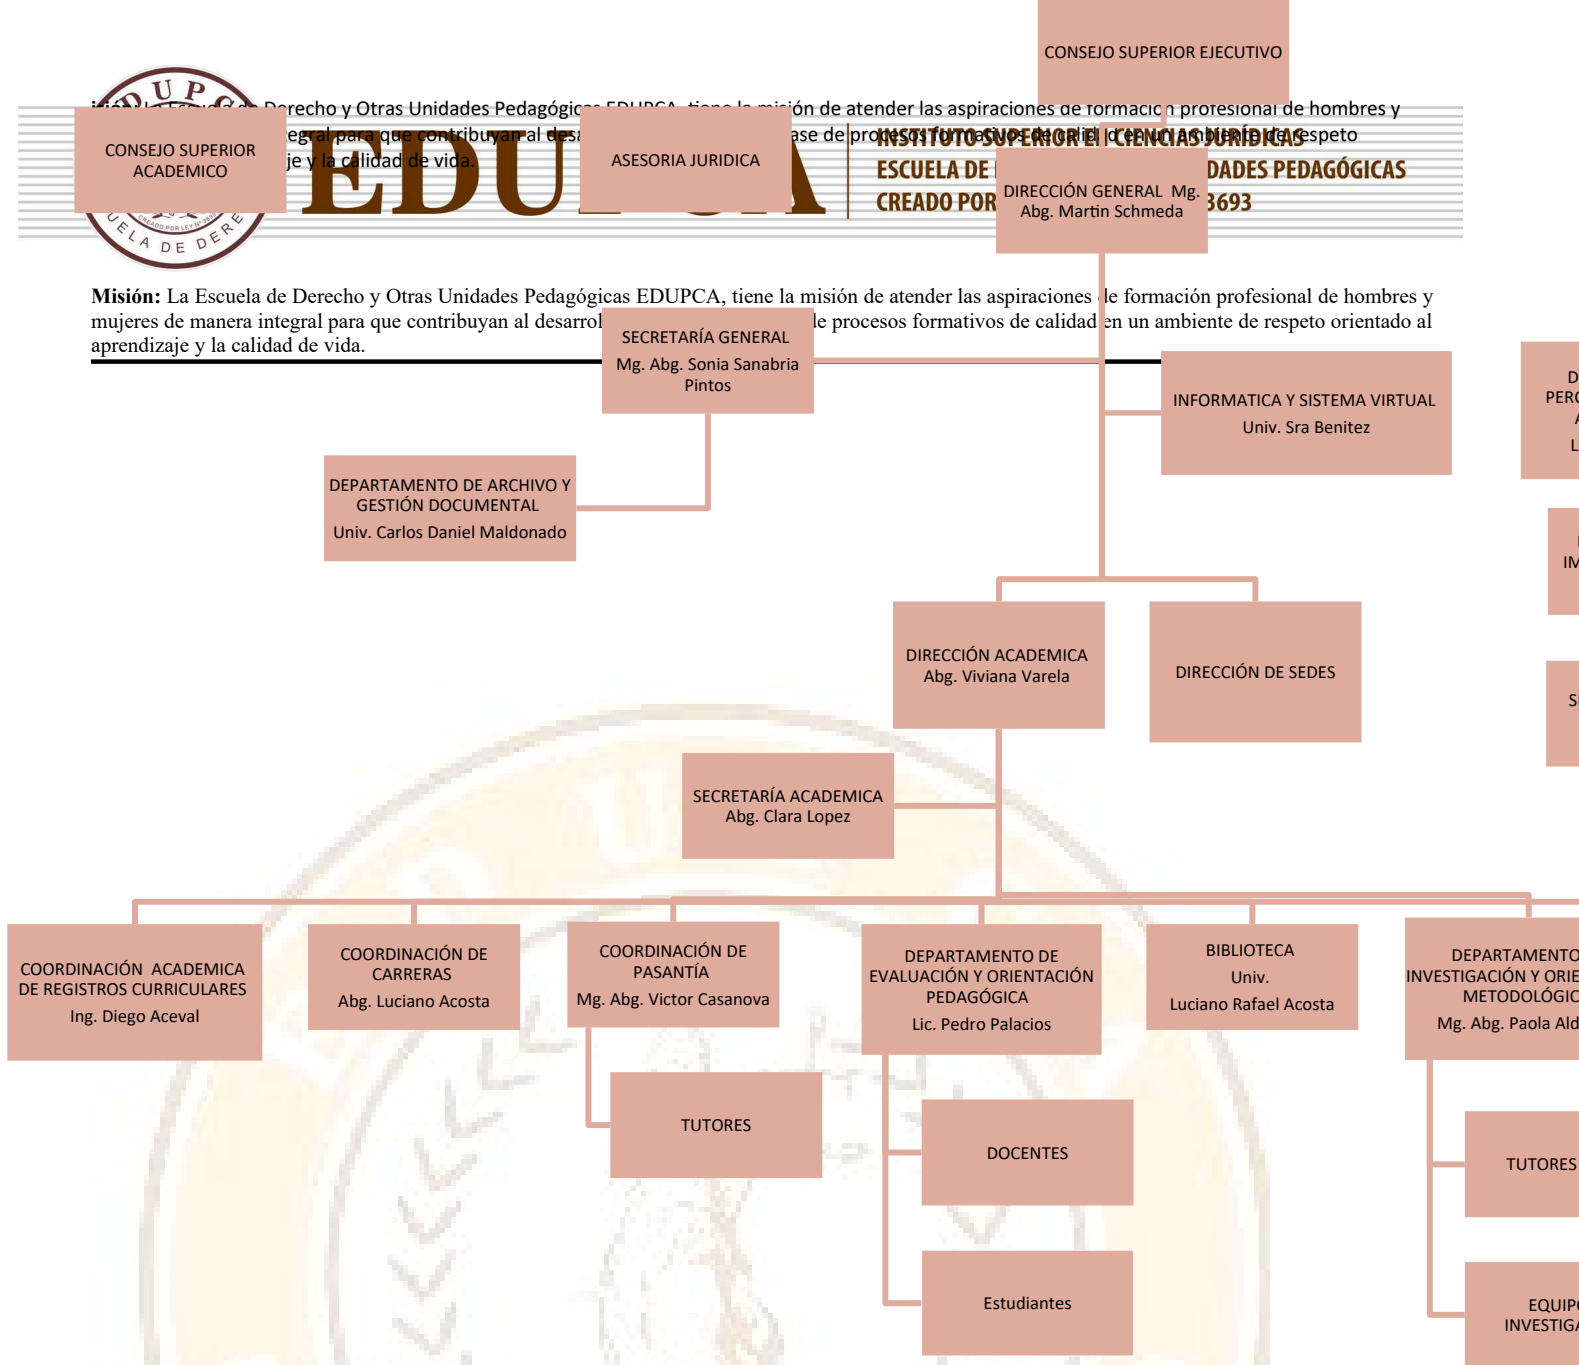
CONSEJO SUPERIOR EJECUTIVO

CONSEJO SUPERIOR ACADEMICO

ASESORIA JURIDICA

DIRECCIÓN GENERAL Mg. Abg. Martin Schmeda

INSTITUTO SUPERIOR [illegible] CIENCIAS JURÍDICAS
ESCUELA DE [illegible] DADES PEDAGÓGICAS
CREADO POR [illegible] 3693

EDU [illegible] A

Misión: La Escuela de Derecho y Otras Unidades Pedagógicas EDUPCA, tiene la misión de atender las aspiraciones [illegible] le formación profesional de hombres y mujeres de manera integral para que contribuyan al desarrol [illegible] le procesos formativos de calidad en un ambiente de respeto orientado al aprendizaje y la calidad de vida.

SECRETARÍA GENERAL
Mg. Abg. Sonia Sanabria Pintos

INFORMATICA Y SISTEMA VIRTUAL
Univ. Sra Benitez

DEPARTAMENTO DE ARCHIVO Y GESTIÓN DOCUMENTAL
Univ. Carlos Daniel Maldonado

DIRECCIÓN ACADEMICA
Abg. Viviana Varela

DIRECCIÓN DE SEDES

SECRETARÍA ACADEMICA
Abg. Clara Lopez

COORDINACIÓN ACADEMICA DE REGISTROS CURRICULARES
Ing. Diego Aceval

COORDINACIÓN DE CARRERAS
Abg. Luciano Acosta

COORDINACIÓN DE PASANTÍA
Mg. Abg. Victor Casanova

DEPARTAMENTO DE EVALUACIÓN Y ORIENTACIÓN PEDAGÓGICA
Lic. Pedro Palacios

BIBLIOTECA
Univ.
Luciano Rafael Acosta

DEPARTAMENTO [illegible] INVESTIGACIÓN Y ORIE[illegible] METODOLÓGIC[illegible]
Mg. Abg. Paola Ald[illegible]

TUTORES

DOCENTES

Estudiantes

TUTORES

EQUIP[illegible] INVESTIGA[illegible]

D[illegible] PER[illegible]

IM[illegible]

S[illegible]